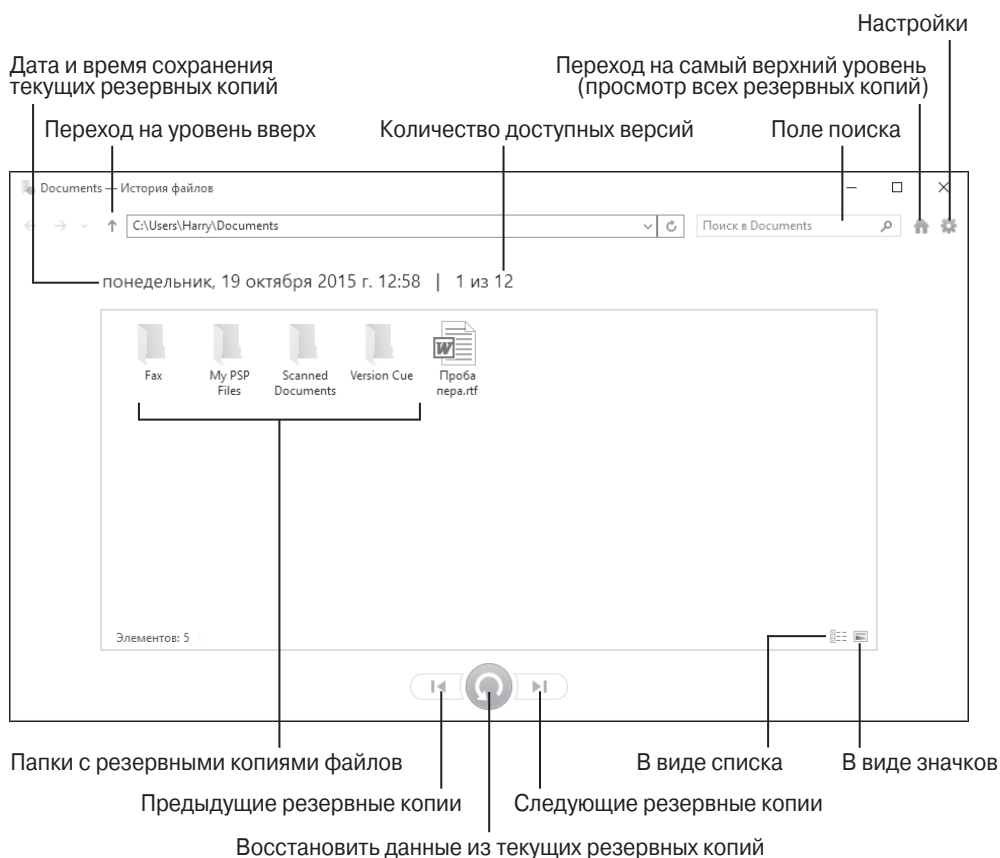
Настройки

Дата и время сохранения текущих резервных копий

Переход на самый верхний уровень (просмотр всех резервных копий)

Переход на уровень вверх

Количество доступных версий

Поле поиска

Documents — История файлов

C:\Users\Harry\Documents

Поиск в Documents

понедельник, 19 октября 2015 г. 12:58 | 1 из 12

Fax

My PSP Files

Scanned Documents

Version Cue

Проба пера.rtf

Элементов: 5

Папки с резервными копиями файлов

В виде списка

В виде значков

Предыдущие резервные копии

Следующие резервные копии

Восстановить данные из текущих резервных копий